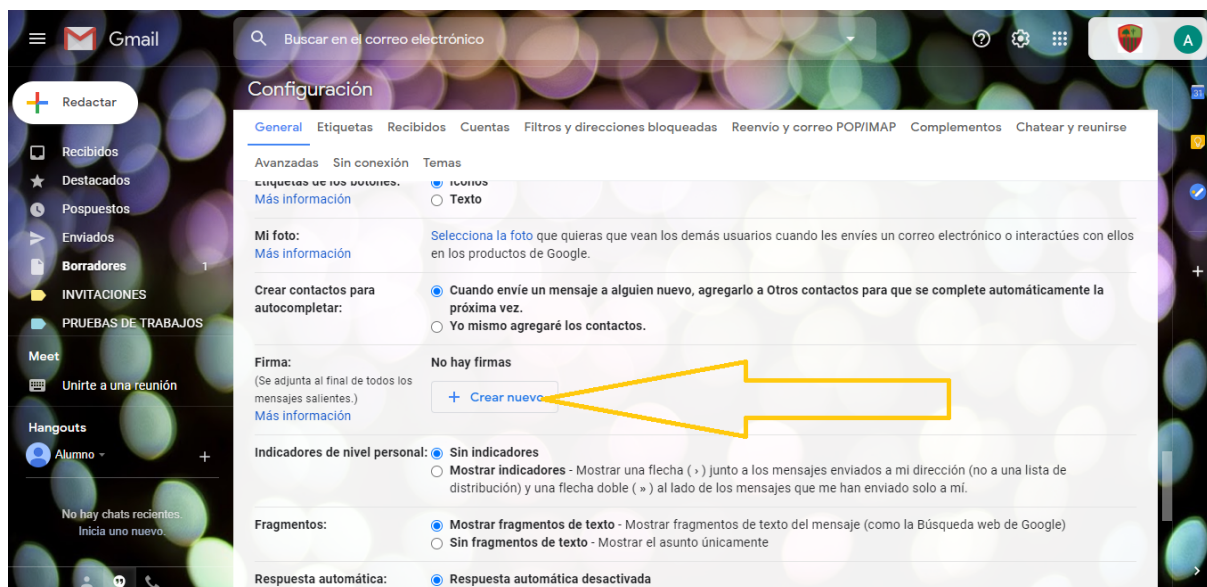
Gmail

Buscar en el correo electrónico

A

Redactar

Recibidos
Destacados
Pospuestos
Enviados
Borradores 1
INVITACIONES
PRUEBAS DE TRABAJOS

Meet
Unirte a una reunión

Hangouts
Alumno
+

No hay chats recientes.
Inicia uno nuevo.

Configuración

General Etiquetas Recibidos Cuentas Filtros y direcciones bloqueadas Reenvío y correo POP/IMAP Complementos Chatear y reunirse
Avanzadas Sin conexión Temas

Etiquetas de los botones: Iconos
Más información Texto

Mi foto: Selecciona la foto que quieras que vean los demás usuarios cuando les envíes un correo electrónico o interactúes con ellos en los productos de Google.
Más información

Crear contactos para autocompletar: Cuando envíe un mensaje a alguien nuevo, agregarlo a Otros contactos para que se complete automáticamente la próxima vez.
Yo mismo agregaré los contactos.

Firma:
(Se adjunta al final de todos los mensajes salientes.)
Más información
No hay firmas
+ Crear nuevo

Indicadores de nivel personal: Sin indicadores
Mostrar indicadores - Mostrar una flecha ( › ) junto a los mensajes enviados a mi dirección (no a una lista de distribución) y una flecha doble ( » ) al lado de los mensajes que me han enviado solo a mí.

Fragmentos: Mostrar fragmentos de texto - Mostrar fragmentos de texto del mensaje (como la Búsqueda web de Google)
Sin fragmentos de texto - Mostrar el asunto únicamente

Respuesta automática: Respuesta automática desactivada